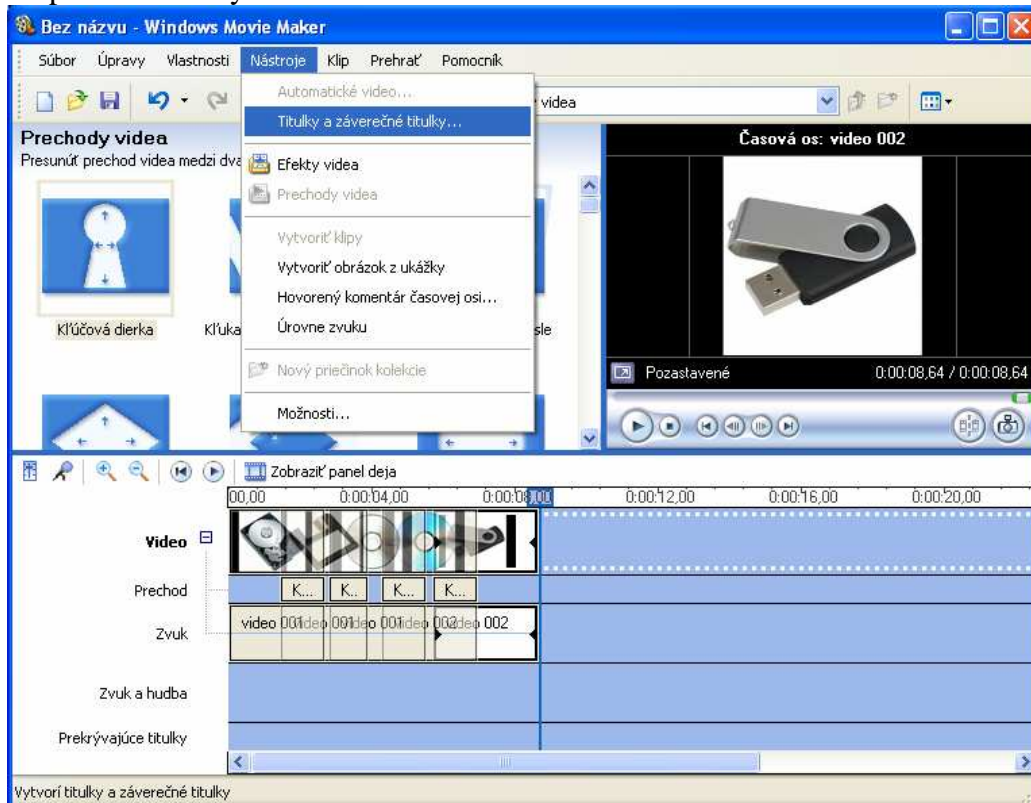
Bez názvu - Windows Movie Maker

Súbor Úpravy Vlastnosti Nástroje Klip Prehrať Pomocník

Automatické video...
Titulky a záverečné titulky...
Efekty videa
Prechody videa
Vytvoriť klipy
Vytvoriť obrázok z ukážky
Hovorený komentár časovej osi...
Úrovne zvuku
Nový priečinok kolekcie
Možnosti...

videa

Prechody videa
Presunúť prechod videa medzi dva

Kľúčová dierka
Kľúka
sle

Časová os: video 002

Pozastavené
0:00:08,64 / 0:00:08,64

Zobraziť panel deja

00,00 0:00:04,00 0:00:08,00 0:00:12,00 0:00:16,00 0:00:20,00

Video
Prechod
K... K.. K... K...
Zvuk
video 001 video 001 video 001 video 002 video 002
Zvuk a hudba
Prekrývajúce titulky

Vytvorí titulky a záverečné titulky